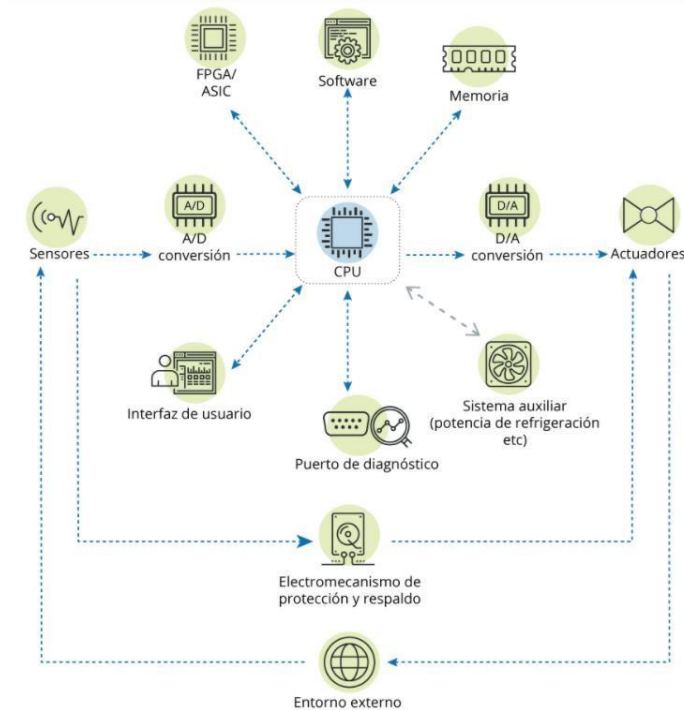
FPGA/
ASIC

Software

Memoria

Sensores

A/D

A/D
conversión

CPU

D/A

D/A
conversión

Actuadores

Interfaz de usuario

Puerto de diagnóstico

Sistema auxiliar
(potencia de refrigeración
etc)

Electromecanismo de
protección y respaldo

Entorno externo